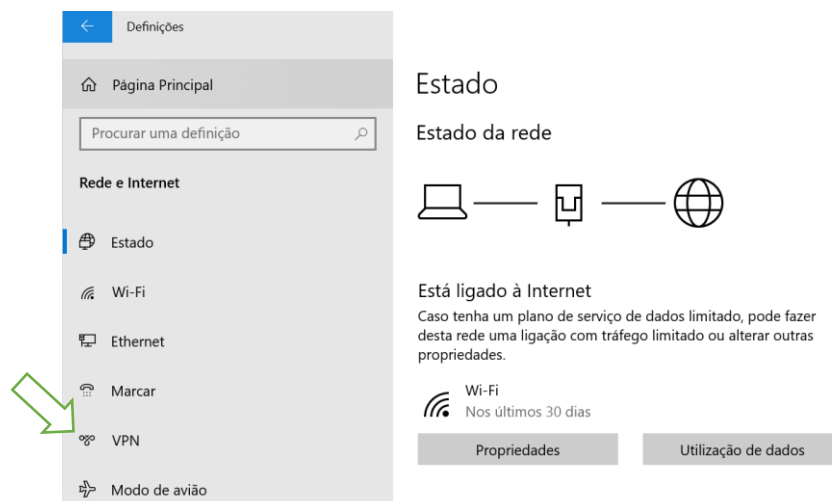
Definições

Página Principal

Procurar uma definição

Rede e Internet

Estado

Wi-Fi

Ethernet

Marcar

VPN

Modo de avião

Estado

Estado da rede

Está ligado à Internet

Caso tenha um plano de serviço de dados limitado, pode fazer desta rede uma ligação com tráfego limitado ou alterar outras propriedades.

Wi-Fi
Nos últimos 30 dias

Propriedades

Utilização de dados